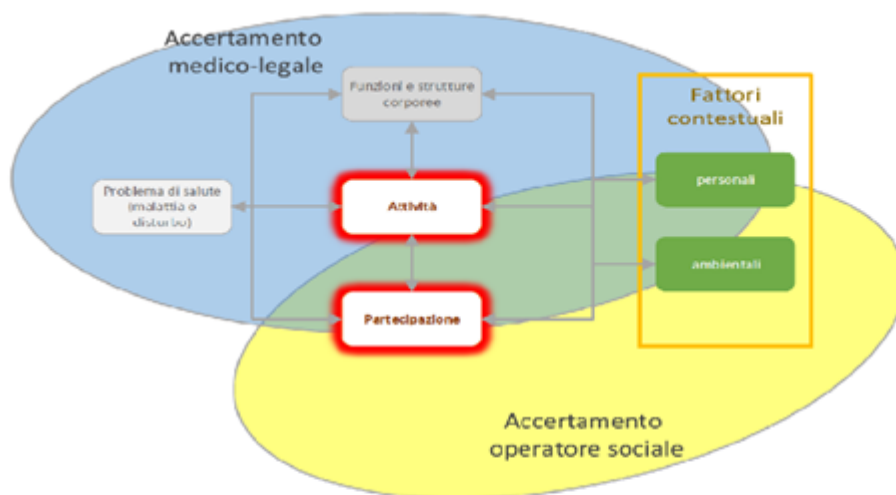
Accertamento medico-legale

Funzioni e strutture corporee

Fattori contestuali

Problema di salute (malattia o disturbo)

Attività

personali

ambientali

Partecipazione

Accertamento operatore sociale